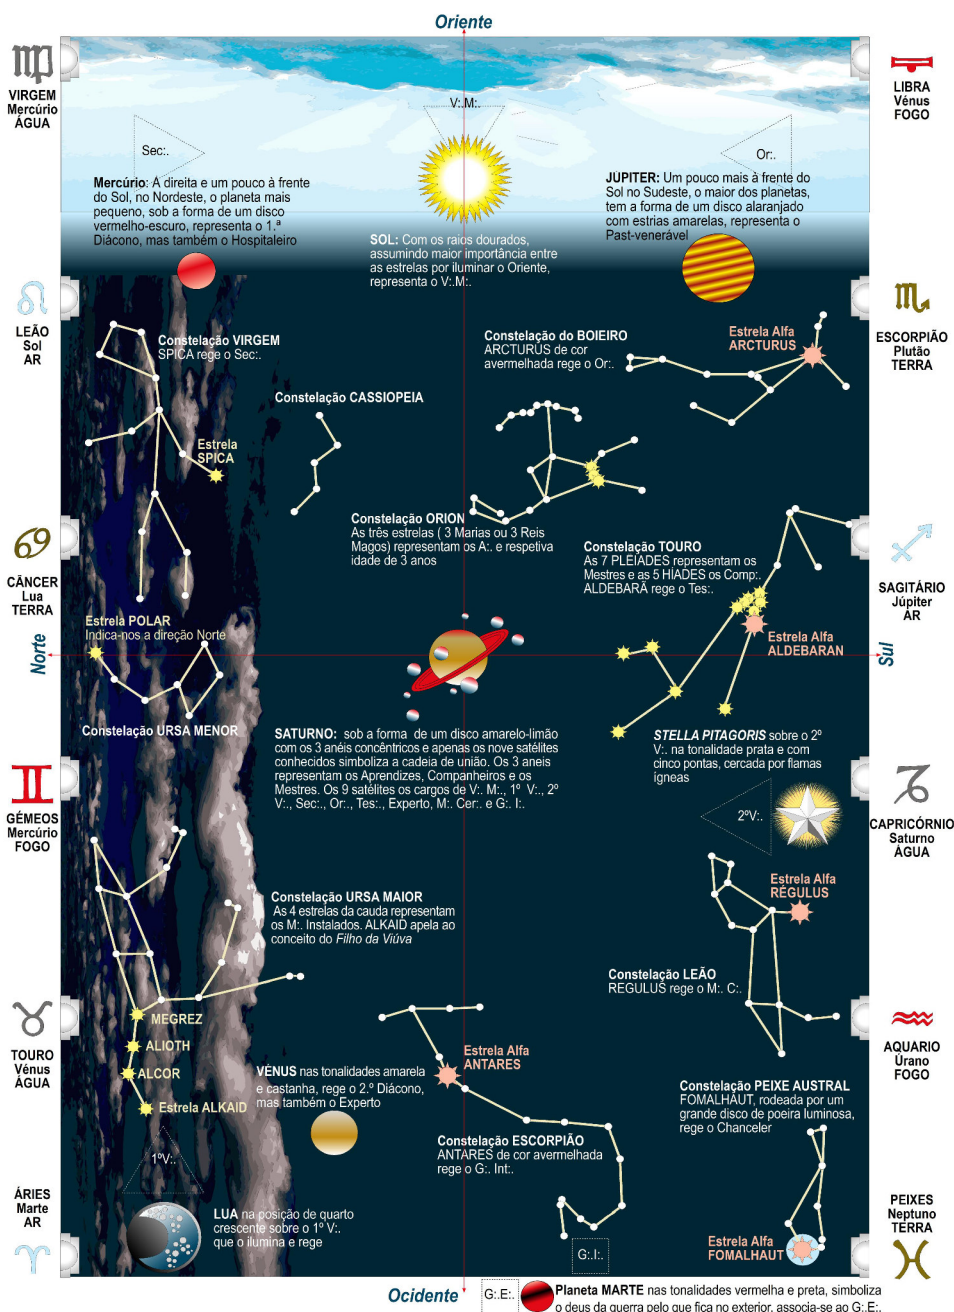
Oriente

VIRGEM
Mercúrio
ÁGUA

LIBRA
Vênus
FOGO

V:.M:.

Sec:.

Or:.

Mercúrio: A direita e um pouco à frente do Sol, no Nordeste, o planeta mais pequeno, sob a forma de um disco vermelho-escuro, representa o 1.ª Diácono, mas também o Hospitaleiro

SOL: Com os raios dourados, assumindo maior importância entre as estrelas por iluminar o Oriente, representa o V:.M:.

JUPITER: Um pouco mais à frente do Sol no Sudeste, o maior dos planetas, tem a forma de um disco alaranjado com estrias amarelas, representa o Past-venerável

LEÃO
Sol
AR

ESCORPIÃO
Plutão
TERRA

Constelação VIRGEM
SPICA rege o Sec:.

Constelação do BOIEIRO
ARCTURUS de cor avermelhada rege o Or:.

Estrela Alfa
ARCTURUS

Constelação CASSIOPEIA

Estrela
SPICA

Constelação ORION
As três estrelas ( 3 Marias ou 3 Reis Magos) representam os A:. e respetiva idade de 3 anos

Constelação TOURO
As 7 PLEIADES representam os Mestres e as 5 HIADES os Comp:. ALDEBARÃ rege o Tes:.

CÂNCER
Lua
TERRA

SAGITÁRIO
Júpiter
AR

Estrela POLAR
Indica-nos a direção Norte

Estrela Alfa
ALDEBARAN

Norte

Sul

Constelação URSA MENOR

SATURNO: sob a forma de um disco amarelo-limão com os 3 anéis concêntricos e apenas os nove satélites conhecidos simboliza a cadeia de união. Os 3 aneis representam os Aprendizes, Companheiros e os Mestres. Os 9 satélites os cargos de V:. M:., 1º V:., 2º V:., Sec:., Or:., Tes:., Experto, M:. Cer:. e G:. I:.

STELLA PITAGORIS sobre o 2º V:. na tonalidade prata e com cinco pontas, cercada por flamas igneas

2ºV:.

GÉMEOS
Mercúrio
FOGO

CAPRICÓRNIO
Saturno
ÁGUA

Estrela Alfa
RÉGULUS

Constelação URSA MAIOR
As 4 estrelas da cauda representam os M:. Instalados. ALKAID apela ao conceito do Filho da Viúva

Constelação LEÃO
REGULUS rege o M:. C:.

TOURO
Vénus
ÁGUA

AQUARIO
Úrano
FOGO

MEGREZ
ALIOTH
ALCOR
Estrela ALKAID

Estrela Alfa
ANTARES

VÉNUS nas tonalidades amarela e castanha, rege o 2.º Diácono, mas também o Experto

Constelação PEIXE AUSTRAL
FOMALHAUT, rodeada por um grande disco de poeira luminosa, rege o Chanceler

Constelação ESCORPIÃO
ANTARES de cor avermelhada rege o G:. Int:.

1ºV:.

ÁRIES
Marte
AR

PEIXES
Neptuno
TERRA

LUA na posição de quarto crescente sobre o 1º V:. que o ilumina e rege

G:.I:.

Estrela Alfa
FOMALHAUT

Ocidente

G:.E:.

Planeta MARTE nas tonalidades vermelha e preta, simboliza o deus da guerra pelo que fica no exterior, associa-se ao G:.E:.